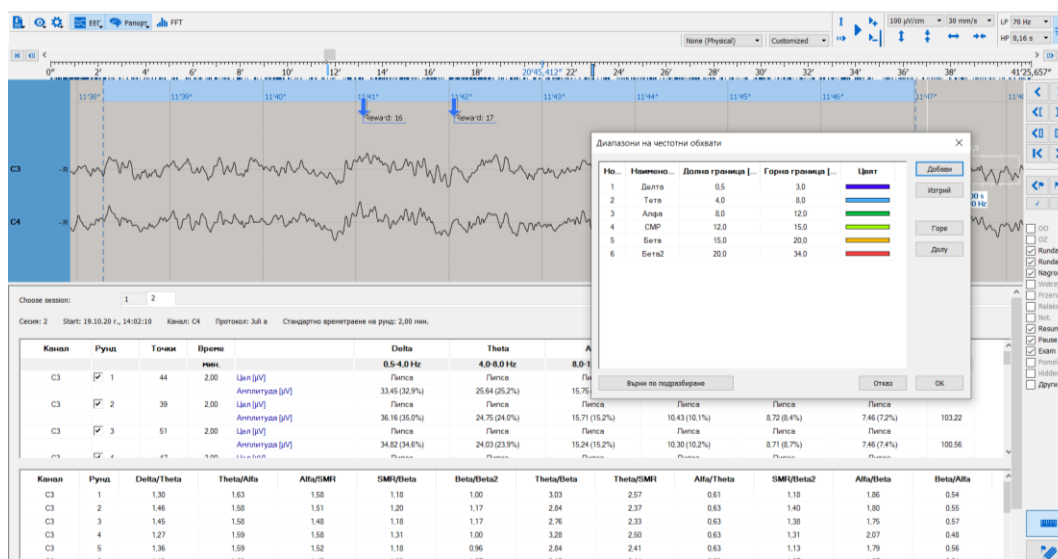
EEG Panopt FFT

None (Physical) Customized 100 µV/cm 30 mm/s LP 70 Hz HP 0,16 s

0" 2" 4" 6" 8" 10" 12" 14" 16" 18" 20"45,412" 22" 24" 26" 28" 30" 32" 34" 36" 38" 41"25,657"

11'38" 11'39" 11'40" 11'41" 11'42" 11'43" 11'44" 11'45" 11'46" 11'47"

Reward: 16 Reward: 17

C3 - R
C4 - R

Диапазони на честотни обхвати

| Но... | Наимено... | Долна граница [... | Горна граница [... | Цвят |
|---|---|---|---|---|
| 1 | Делта | 0,5 | 3,0 | |
| 2 | Тета | 4,0 | 8,0 | |
| 3 | Алфа | 8,0 | 12,0 | |
| 4 | СМР | 12,0 | 15,0 | |
| 5 | Бета | 15,0 | 20,0 | |
| 6 | Бета2 | 20,0 | 34,0 | |

Добави
Изтрий
Горе
Долу
Върни по подразбиране
Отказ
OK

OO OZ Runda Runda Nagro Wstrz Przerw Relaks Not. Resum Pause Exam Pomin Hidden Други

Choose session: 1 2

Сесия: 2 Start: 19.10.20 г., 14:02:10 Канал: C4 Протокол: Juli в Стандартно времетраене на рунд: 2,00 мин.

| Канал | Рунд | Точки | Време | | Delta | Theta | A... | | | | |
|---|---|---|---|---|---|---|---|---|---|---|---|
| | | | мин. | | 0,5-4,0 Hz | 4,0-8,0 Hz | 8,0-1... | | | | |
| C3 | ☑ 1 | 44 | 2,00 | Цел [µV] | Липса | Липса | Ли... | | | | |
| | | | | Амплитуда [µV] | 33,45 (32,9%) | 25,64 (25,2%) | 15,75 | | | | |
| C3 | ☑ 2 | 39 | 2,00 | Цел [µV] | Липса | Липса | Липса | Липса | Липса | Липса | |
| | | | | Амплитуда [µV] | 36,16 (35,0%) | 24,75 (24,0%) | 15,71 (15,2%) | 10,43 (10,1%) | 8,72 (8,4%) | 7,46 (7,2%) | 103,22 |
| C3 | ☑ 3 | 51 | 2,00 | Цел [µV] | Липса | Липса | Липса | Липса | Липса | Липса | |
| | | | | Амплитуда [µV] | 34,82 (34,6%) | 24,03 (23,9%) | 15,24 (15,2%) | 10,30 (10,2%) | 8,71 (8,7%) | 7,46 (7,4%) | 100,56 |

| Канал | Рунд | Delta/Theta | Theta/Alfa | Alfa/SMR | SMR/Beta | Beta/Beta2 | Theta/Beta | Theta/SMR | Alfa/Theta | SMR/Beta2 | Alfa/Beta | Beta/Alfa |
|---|---|---|---|---|---|---|---|---|---|---|---|---|
| C3 | 1 | 1,30 | 1,63 | 1,58 | 1,18 | 1,00 | 3,03 | 2,57 | 0,61 | 1,18 | 1,86 | 0,54 |
| C3 | 2 | 1,46 | 1,58 | 1,51 | 1,20 | 1,17 | 2,84 | 2,37 | 0,63 | 1,40 | 1,80 | 0,55 |
| C3 | 3 | 1,45 | 1,58 | 1,48 | 1,18 | 1,17 | 2,76 | 2,33 | 0,63 | 1,38 | 1,75 | 0,57 |
| C3 | 4 | 1,27 | 1,59 | 1,58 | 1,31 | 1,00 | 3,28 | 2,50 | 0,63 | 1,31 | 2,07 | 0,48 |
| C3 | 5 | 1,36 | 1,59 | 1,52 | 1,18 | 0,96 | 2,84 | 2,41 | 0,63 | 1,13 | 1,79 | 0,56 |